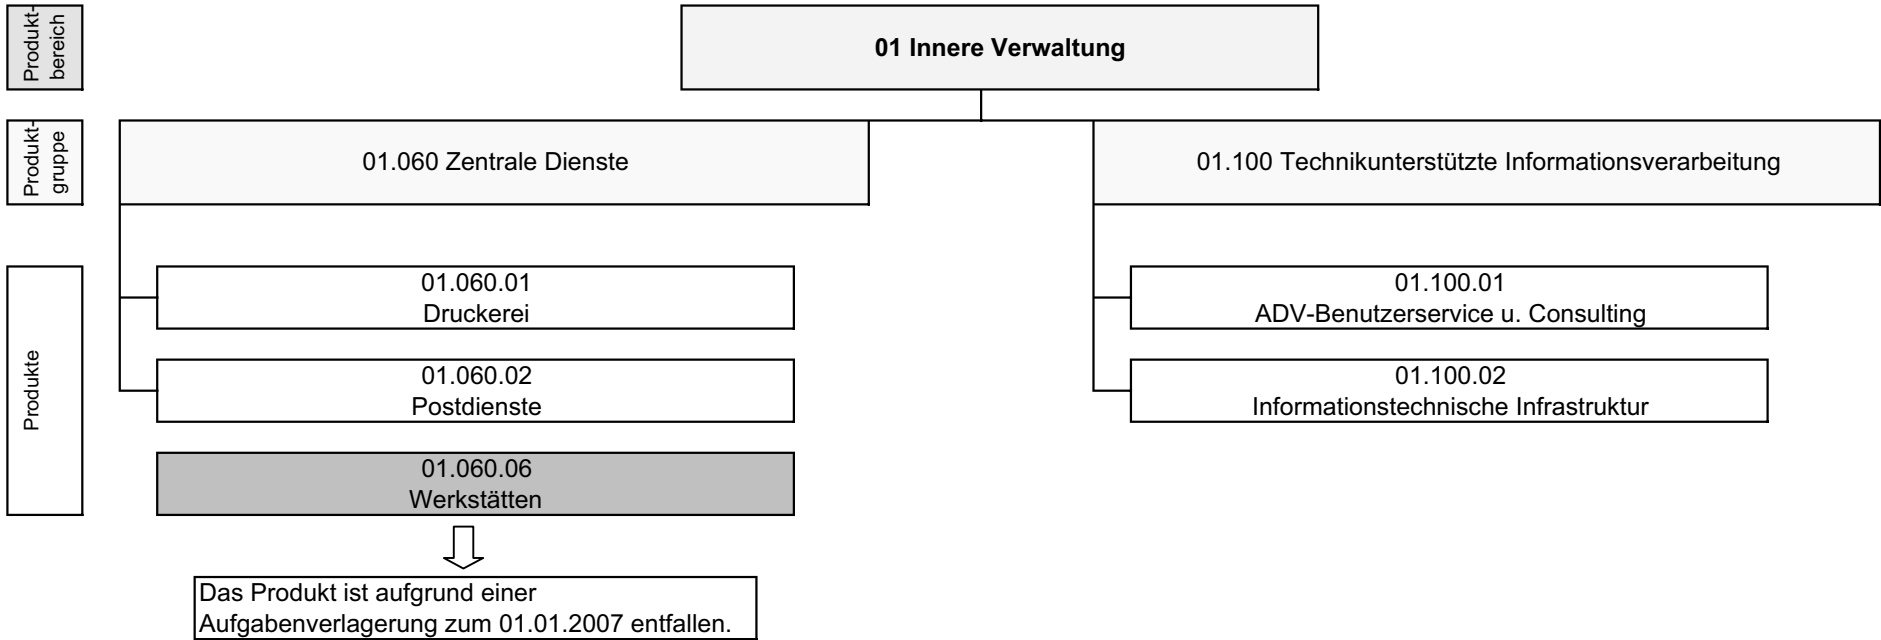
Produktbereich

01 Innere Verwaltung

Produktgruppe

01.060 Zentrale Dienste

01.100 Technikunterstützte Informationsverarbeitung

Produkte

01.060.01
Druckerei

01.060.02
Postdienste

01.060.06
Werkstätten

Das Produkt ist aufgrund einer Aufgabenverlagerung zum 01.01.2007 entfallen.

01.100.01
ADV-Benutzerservice u. Consulting

01.100.02
Informationstechnische Infrastruktur